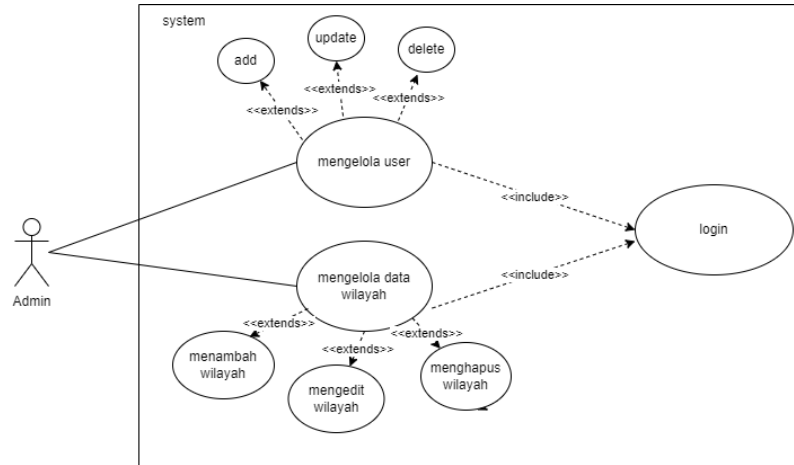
system

update

add

delete

<<extends>>

<<extends>>

<<extends>>

mengelola user

<<include>>

login

Admin

mengelola data wilayah

<<include>>

<<extends>>

<<extends>>

<<extends>>

menambah wilayah

mengedit wilayah

menghapus wilayah